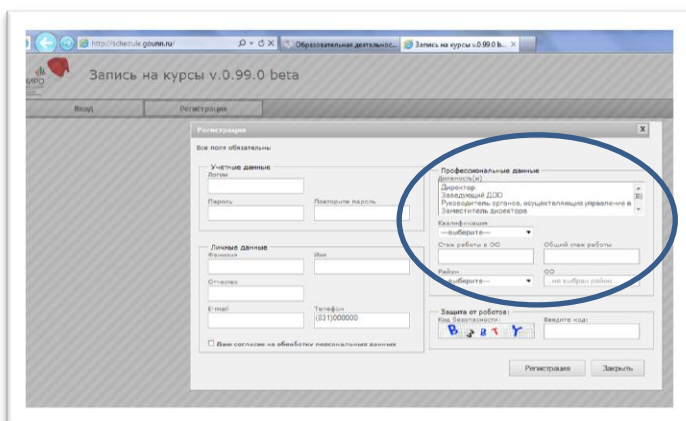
http://schedule.gounn.ru/

Образовательная деятельнос...

Запись на курсы v.0.99.0 b...

Запись на курсы v.0.99.0 beta

Вход

Регистрация

Регистрация

X

Все поля обязательны

Учетные данные

Логин

Пароль

Повторите пароль

Личные данные

Фамилия

Имя

Отчество

E-mail

Телефон

(831)000000

Даю согласие на обработку персональных данных

Профессиональные данные

Должность(и)

Директор
Заведующий ДОО
Руководитель органов, осуществляющих управление в
Заместитель директора

Квалификация

---выберите---

Стаж работы в ОО

Общий стаж работы

Район

---выберите---

ОО

...не выбран район...

Защита от роботов

Код безопасности

Введите код:

Регистрация

Закрыть